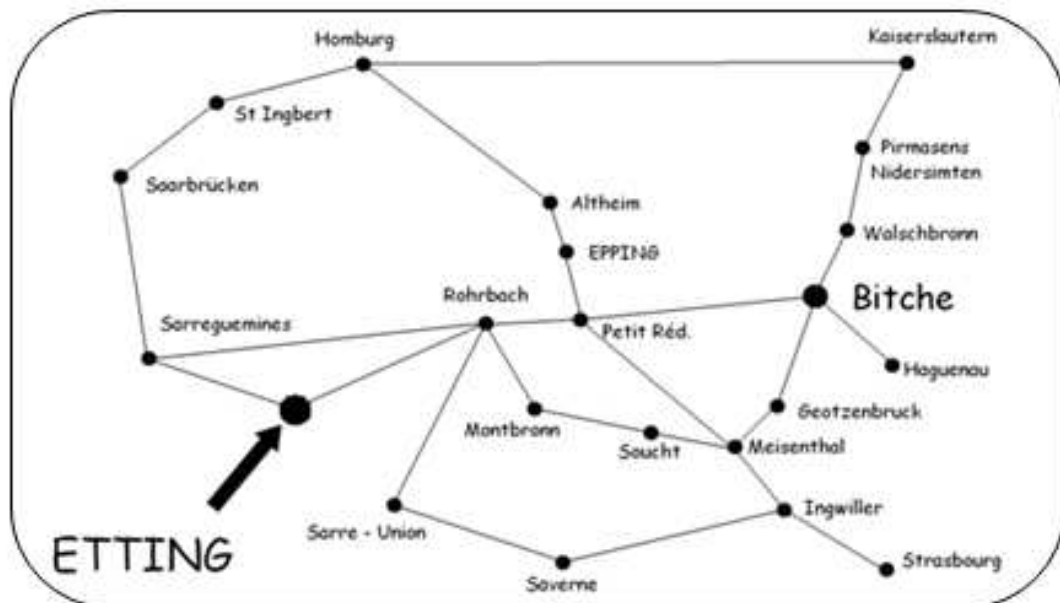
Homburg
Kaiserslautern
St Ingbert
Pirmasens
Nidersimten
Saarbrücken
Altheim
Walschbronn
EPPING
Bitche
Rohrbach
Sarreguemines
Petit Réd.
Haguenau
Geotzenbruck
Montbronn
Soucht
Meisenthal
Ingwiller
Sarre - Union
ETTING
Saverne
Strasbourg